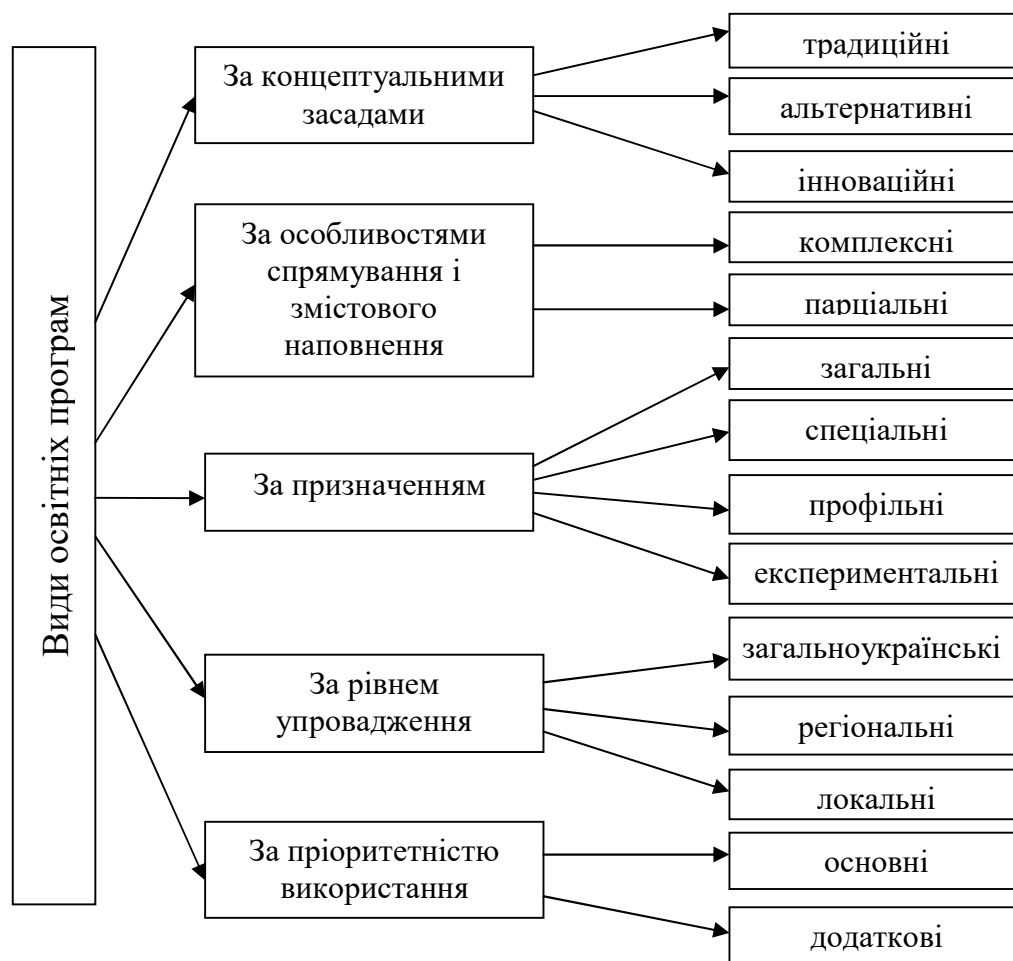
Види освітніх програм

За концептуальними засадами

традиційні

альтернативні

інноваційні

За особливостями спрямування і змістового наповнення

комплексні

парціальні

За призначенням

загальні

спеціальні

профільні

експериментальні

За рівнем упровадження

загальноукраїнські

регіональні

локальні

За пріоритетністю використання

основні

додаткові